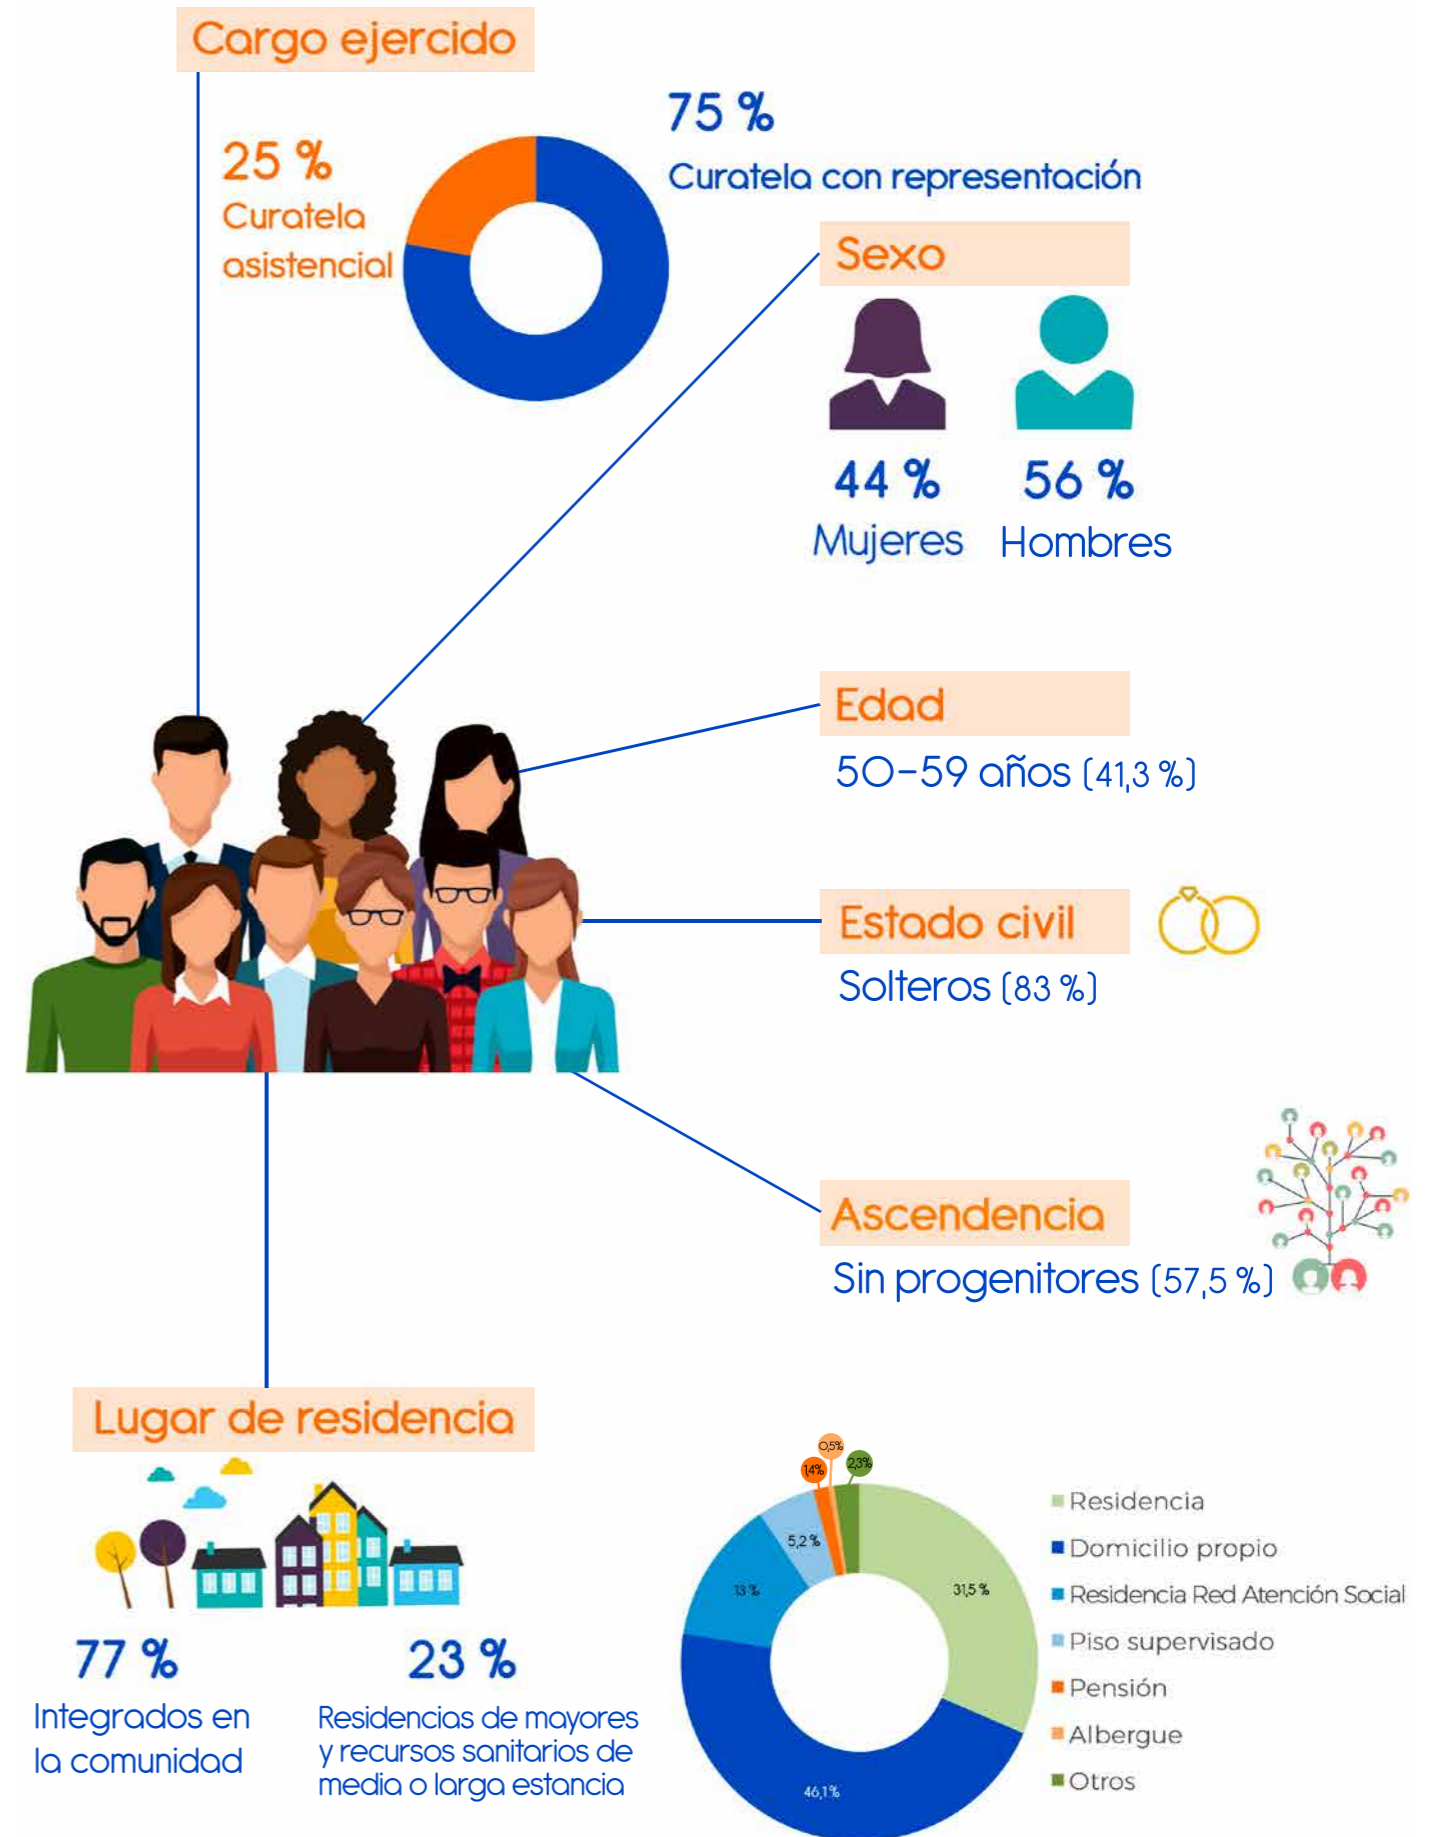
Cargo ejercido

25 %
Curatela asistencial

75 %
Curatela con representación

Sexo

44 %
Mujeres

56 %
Hombres

Edad
50-59 años (41,3 %)

Estado civil
Solteros (83 %)

Ascendencia
Sin progenitores (57,5 %)

Lugar de residencia

77 %
Integrados en la comunidad

23 %
Residencias de mayores y recursos sanitarios de media o larga estancia

0,5%
1,4%
2,3%
5,2 %
13 %
31,5 %
46,1 %

Residencia
Domicilio propio
Residencia Red Atención Social
Piso supervisado
Pensión
Albergue
Otros